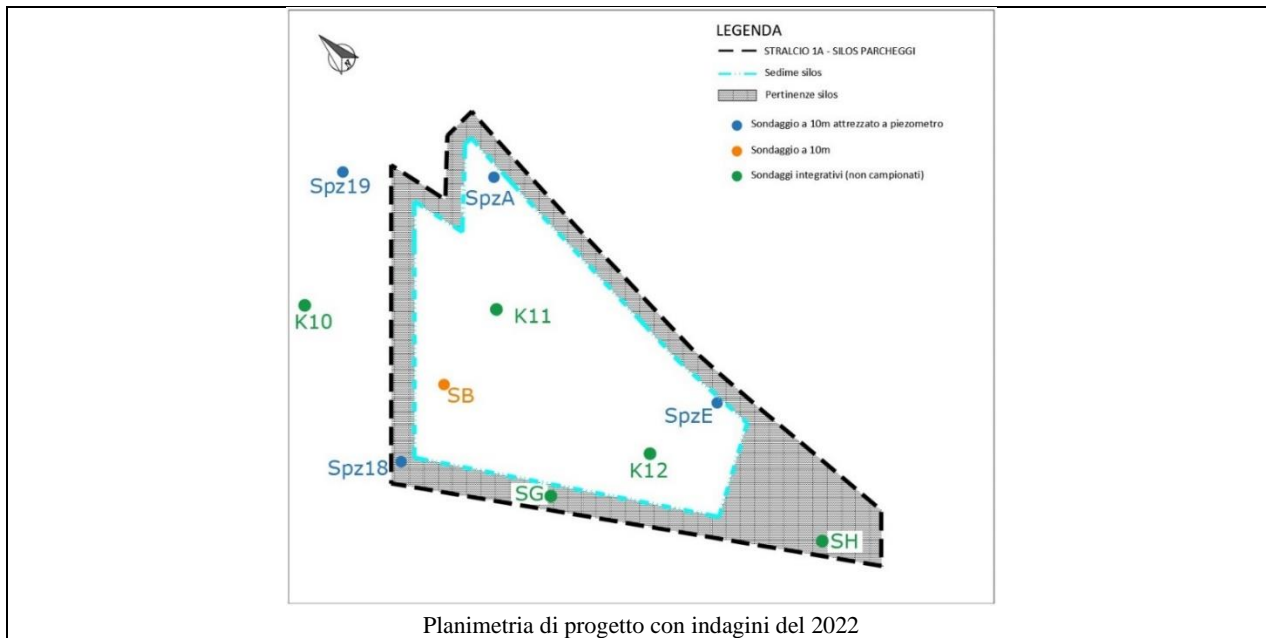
LEGENDA

STRALCIO 1A - SILOS PARCHEGGI

Sedime silos

Pertinenze silos

Sondaggio a 10m attrezzato a piezometro

Sondaggio a 10m

Sondaggi integrativi (non campionati)

Spz19

SpzA

K10

K11

SB

SpzE

Spz18

K12

SG

SH

Planimetria di progetto con indagini del 2022